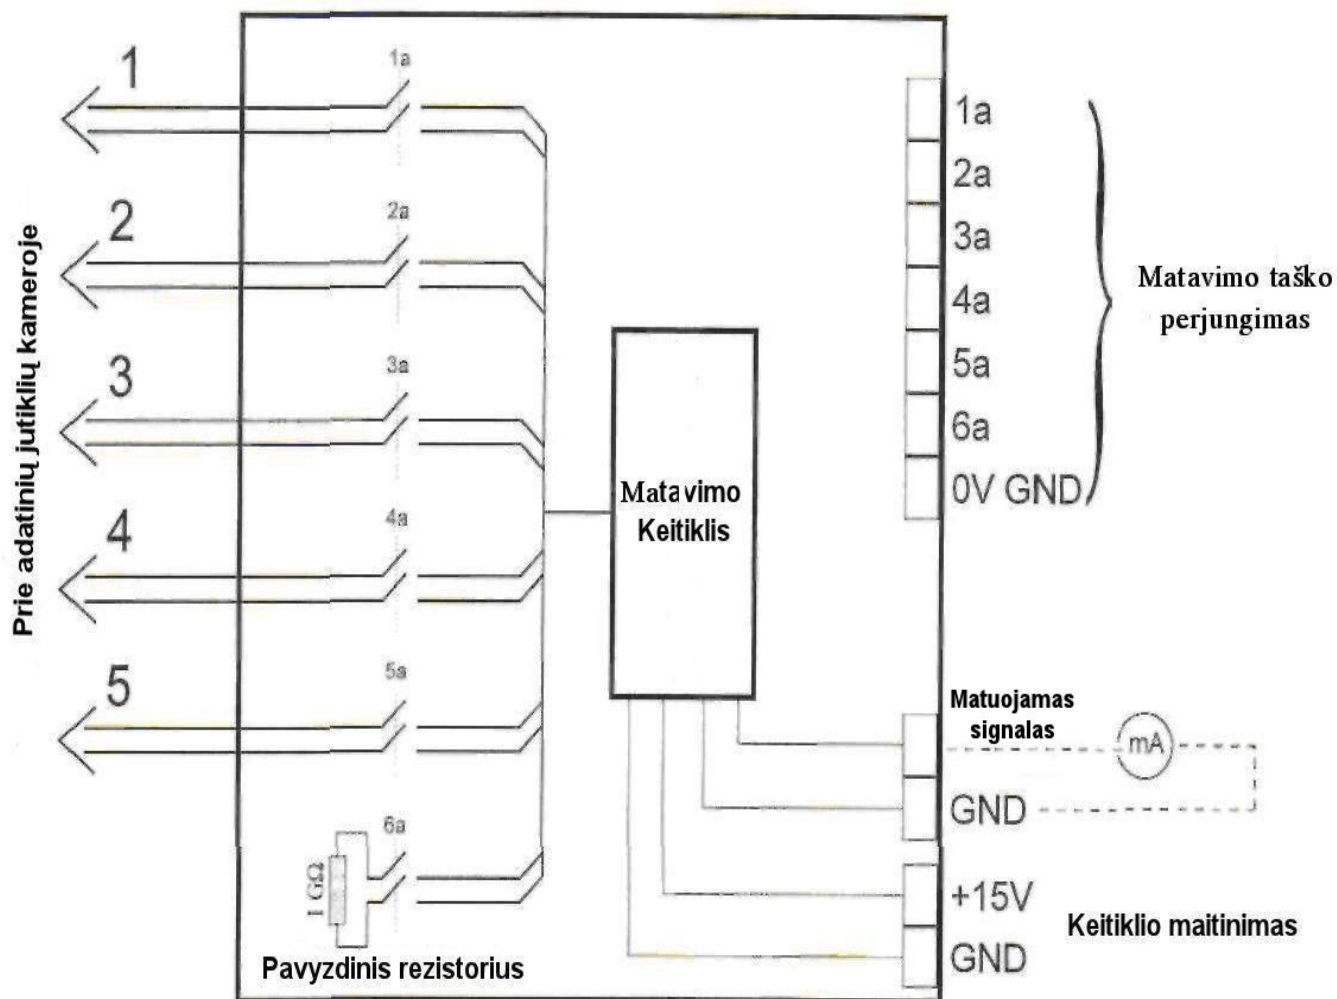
Prie adatinių jutiklių kameroje

1
1a
2
2a
3
3a
4
4a
5
5a
1 GΩ
6a
Pavyzdinis rezistorius

Matavimo Keitiklis

1a
2a
3a
4a
5a
6a
0V GND

Matavimo taško perjungimas

Matuojamas signalas
mA
GND
+15V
GND
Keitiklio maitinimas